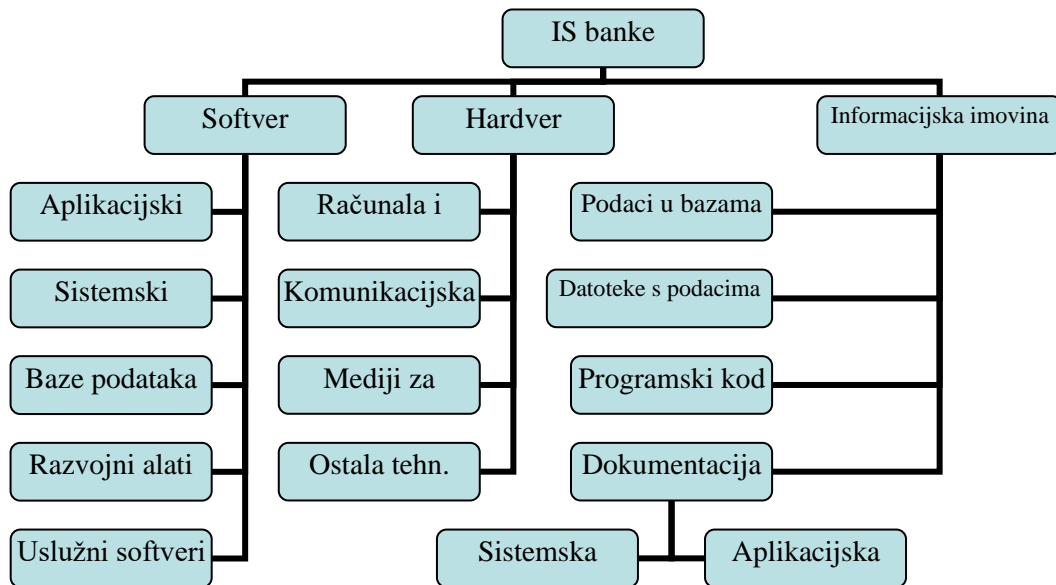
IS banke

Softver

Hardver

Informacijska imovina

Aplikacijski

Sistemski

Baze podataka

Razvojni alati

Uslužni softveri

Računala i

Komunikacijska

Mediji za

Ostala tehn.

Podaci u bazama

Datoteke s podacima

Programski kod

Dokumentacija

Sistemska

Aplikacijska